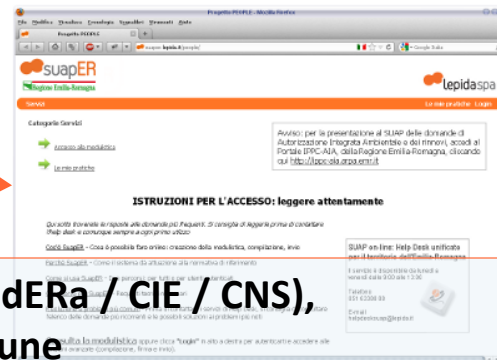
Progetto PEOPLE - Mozilla Firefox
File Modifica Visualizza Cronologia Segnalibri Strumenti Aiuto
Progetto PEOPLE
suap.lepida.it/people/
Google Italia

suapER
Regione Emilia-Romagna
lepidaspa

Servizi
Le mie pratiche Login

Categorie Servizi
Accesso alla modulistica
Le mie pratiche

Avviso: per la presentazione al SUAP delle domande di Autorizzazione Integrata Ambientale e dei rinnovi, accedi al Portale IPPC-AIA, della Regione Emilia-Romagna, cliccando qui http://ippc-aia.arpa.emr.it

ISTRUZIONI PER L'ACCESSO: leggere attentamente

Qui sotto troverete le risposte alle domande più frequenti. Si consiglia di leggerle prima di contattare l'help desk e comunque sempre a ogni primo utilizzo

Cos'è SuapER - Cosa è possibile fare online: creazione della modulistica, compilazione, invio

Per chi è SuapER - Come si ottiene la attivazione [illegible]

Come si usa SuapER - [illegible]

SUAP on-line: Help Desk unificato per il territorio dell'Emilia-Romagna
Il servizio è disponibile da lunedì a venerdì dalle 9:00 alle 13:00
Telefono
051 6338 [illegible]
E-mail
helpdesksuap@lepida.it

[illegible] l'elenco delle domande più ricorrenti e le possibili soluzioni ai problemi più noti

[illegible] alla modulistica - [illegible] "Login" in alto a destra per autenticarti e accedere alla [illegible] (compilazione, firma e invio)

dERa / CIE / CNS),
une